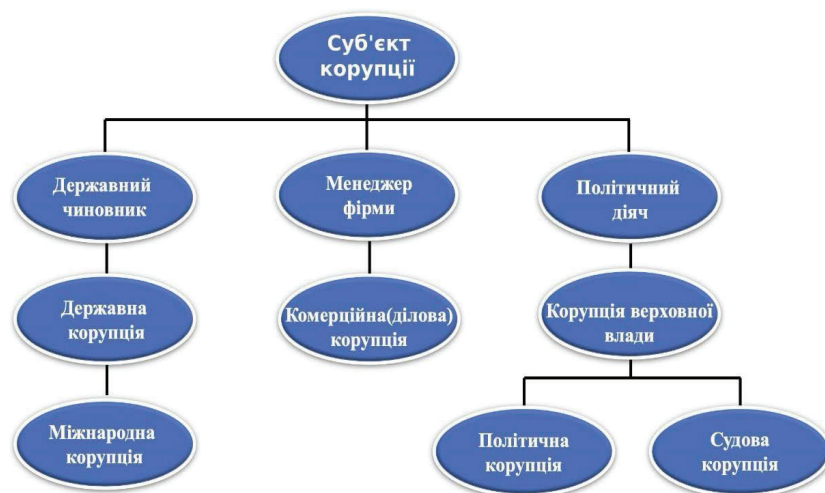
Суб'єкт корупції

Державний чиновник

Державна корупція

Міжнародна корупція

Менеджер фірми

Комерційна(ділова) корупція

Політичний діяч

Корупція верховної влади

Політична корупція

Судова корупція